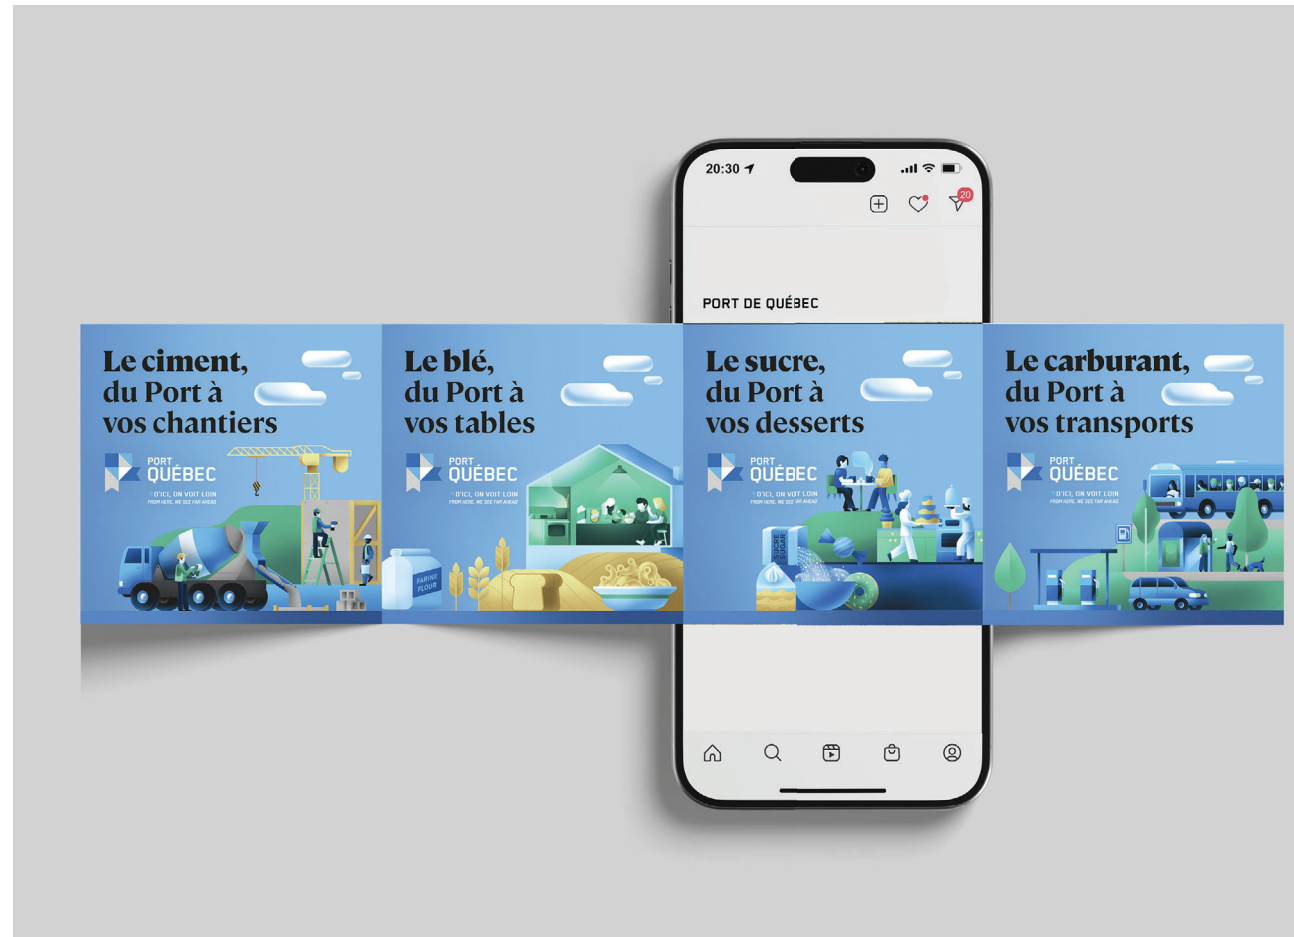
20:30

20

PORT DE QUÉBEC

Le ciment, du Port à vos chantiers

PORT QUÉBEC
D'ICI, ON VOIT LOIN
FROM HERE, WE SEE FAR AHEAD

Le blé, du Port à vos tables

PORT QUÉBEC
D'ICI, ON VOIT LOIN
FROM HERE, WE SEE FAR AHEAD

FARINE FLOUR

Le sucre, du Port à vos desserts

PORT QUÉBEC
D'ICI, ON VOIT LOIN
FROM HERE, WE SEE FAR AHEAD

SUCRE SUGAR

Le carburant, du Port à vos transports

PORT QUÉBEC
D'ICI, ON VOIT LOIN
FROM HERE, WE SEE FAR AHEAD